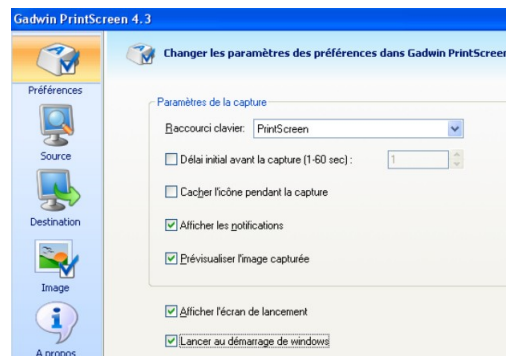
Gadwin PrintScreen 4.3

Préférences

Source

Destination

Image

A propos

Changer les paramètres des préférences dans Gadwin PrintScreen

Paramètres de la capture

Raccourci clavier: PrintScreen

Délai initial avant la capture (1-60 sec) : 1

Cacher l'icône pendant la capture

Afficher les notifications

Prévisualiser l'image capturée

Afficher l'écran de lancement

Lancer au démarrage de windows